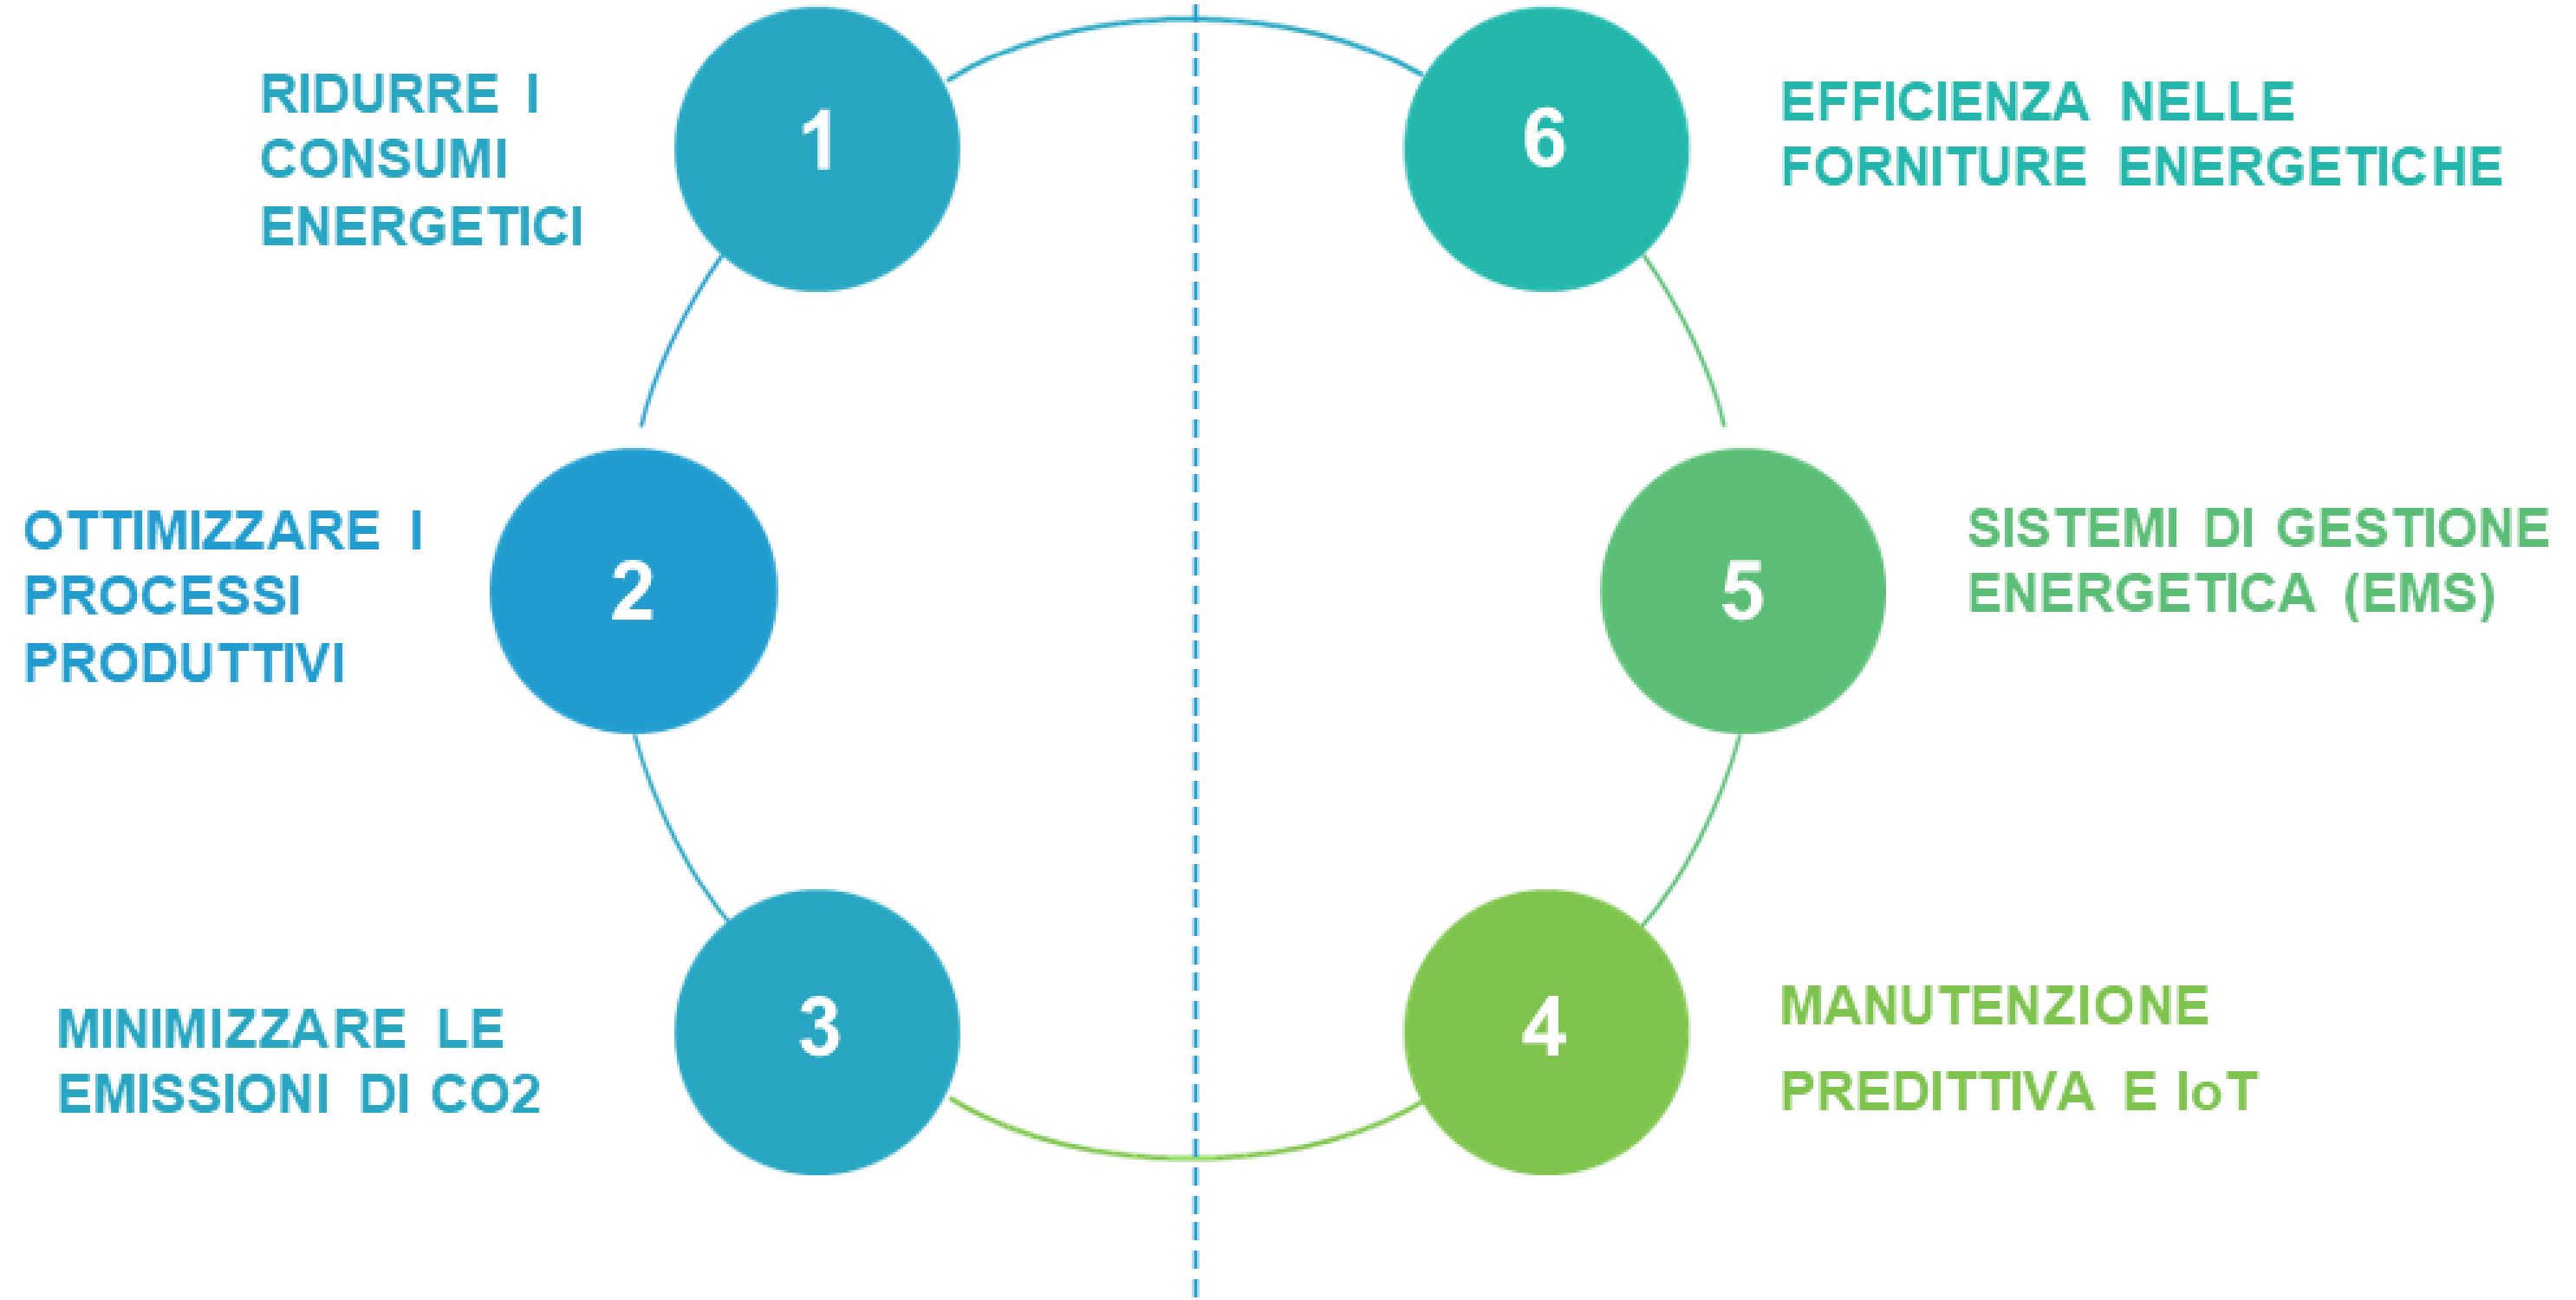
RIDURRE I CONSUMI ENERGETICI

1

6

EFFICIENZA NELLE FORNITURE ENERGETICHE

OTTIMIZZARE I PROCESSI PRODUTTIVI

2

5

SISTEMI DI GESTIONE ENERGETICA (EMS)

MINIMIZZARE LE EMISSIONI DI CO2

3

4

MANUTENZIONE PREDITTIVA E IoT